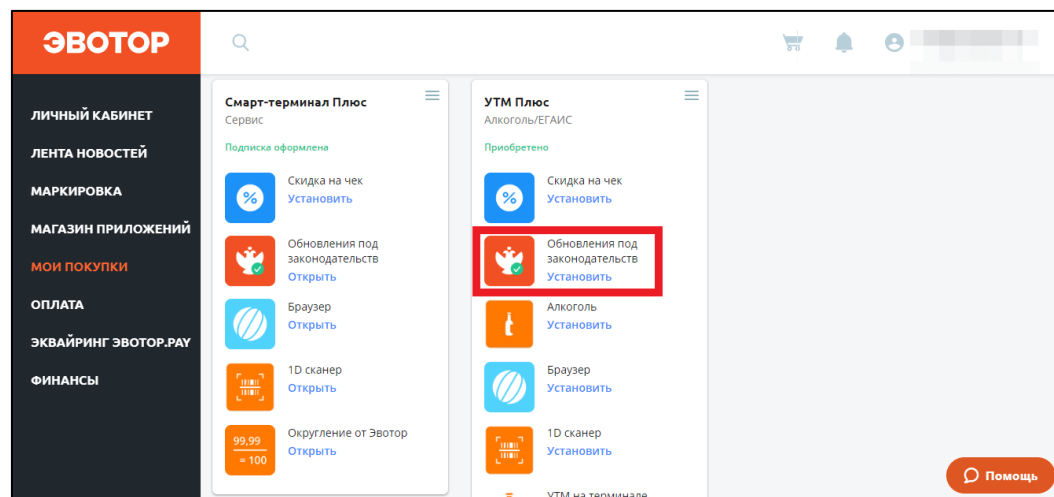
ЭВОТОР

ЛИЧНЫЙ КАБИНЕТ
ЛЕНТА НОВОСТЕЙ
МАРКИРОВКА
МАГАЗИН ПРИЛОЖЕНИЙ
МОИ ПОКУПКИ
ОПЛАТА
ЭКВАЙРИНГ ЭВОТОР.PAY
ФИНАНСЫ

Смарт-терминал Плюс
Сервис
Подписка оформлена
Скидка на чек
Установить
Обновления под законодательств
Открыть
Браузер
Открыть
1D сканер
Открыть
99,99
= 100
Округление от Эвотор
Открыть

УТМ Плюс
Алкоголь/ЕГАИС
Приобретено
Скидка на чек
Установить
Обновления под законодательств
Установить
Алкоголь
Установить
Браузер
Установить
1D сканер
Установить
УТМ на терминале

Помощь